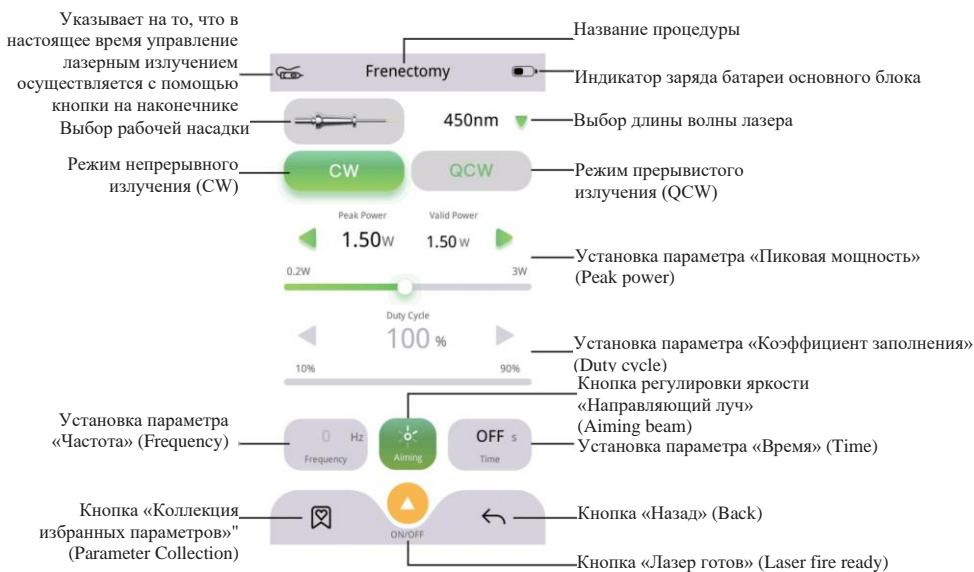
Указывает на то, что в настоящее время управление лазерным излучением осуществляется с помощью кнопки на наконечнике

Название процедуры

Frenectomy

Индикатор заряда батареи основного блока

Выбор рабочей насадки

450nm

Выбор длины волны лазера

Режим непрерывного излучения (CW)

CW

QCW

Режим прерывистого излучения (QCW)

Peak Power

Valid Power

1.50W

1.50W

Установка параметра «Пиковая мощность» (Peak power)

0.2W

3W

Duty Cycle

100 %

Установка параметра «Коэффициент заполнения» (Duty cycle)

10%

90%

Кнопка регулировки яркости «Направляющий луч» (Aiming beam)

Установка параметра «Частота» (Frequency)

0 Hz

Frequency

Aiming

OFF s

Time

Установка параметра «Время» (Time)

Кнопка «Коллекция избранных параметров»" (Parameter Collection)

ON/OFF

Кнопка «Назад» (Back)

Кнопка «Лазер готов» (Laser fire ready)